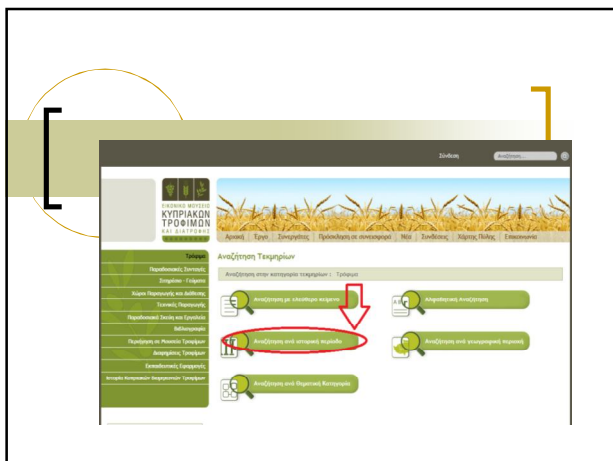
Σύνδεση

Αναζήτηση...

ΕΙΚΟΝΙΚΟ ΜΟΥΣΕΙΟ ΚΥΠΡΙΑΚΩΝ ΤΡΟΦΙΜΩΝ ΚΑΙ ΔΙΑΤΡΟΦΗΣ

Αρχική | Έργο | Συνεργάτες | Πρόσκληση σε συνεισφορά | Νέα | Σύνδεσμοι | Χάρτης Πύλης | Επικοινωνία

Τρόφιμα
Παραδοσιακές Συνταγές
Συνήθειες - Γιορτές
Χώροι Παραγωγής και Διάθεσης
Τεχνικές Παραγωγής
Παραδοσιακά Σκεύη και Εργαλεία
Βιβλιογραφία
Περιήγηση σε Μουσεία Τροφίμων
Διαφημίσεις Τροφίμων
Εκπαιδευτικές Εφαρμογές
Ιστορία Κυπριακών Διαφημιστικών Τροφίμων

Αναζήτηση Τεκμηρίων

Αναζήτηση στην κατηγορία τεκμηρίων : Τρόφιμα

Αναζήτηση με ελεύθερο κείμενο

Αλφαβητική Αναζήτηση

Αναζήτηση ανά ιστορική περίοδο

Αναζήτηση ανά γεωγραφική περιοχή

Αναζήτηση ανά Θεματική Κατηγορία